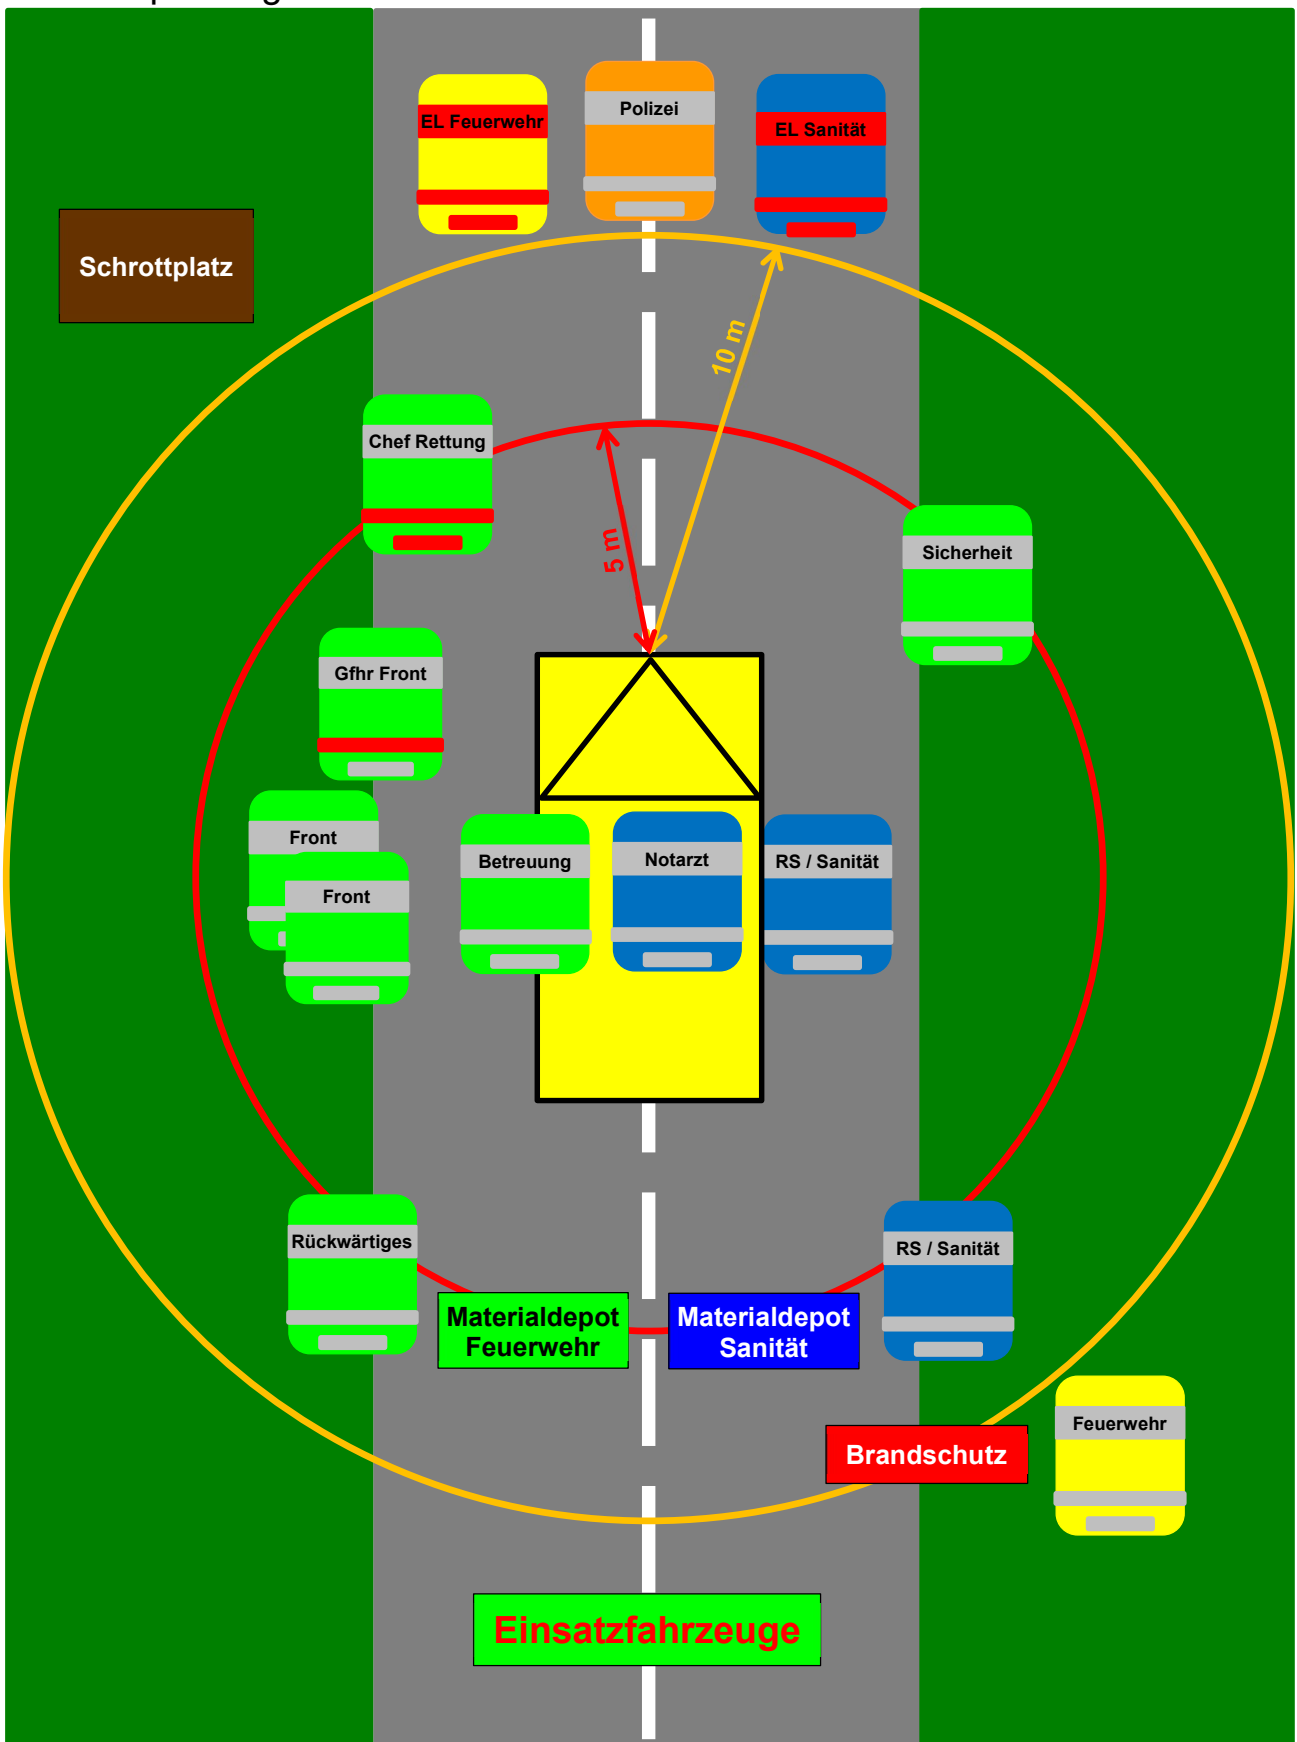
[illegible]

EL Feuerwehr

Polizei

EL Sanität

Schrottplatz

10 m

Chef Rettung

5 m

Sicherheit

Gfhr Front

Front

Front

Betreuung

Notarzt

RS / Sanität

Rückwärtiges

Materialdepot Feuerwehr

Materialdepot Sanität

RS / Sanität

Feuerwehr

Brandschutz

Einsatzfahrzeuge